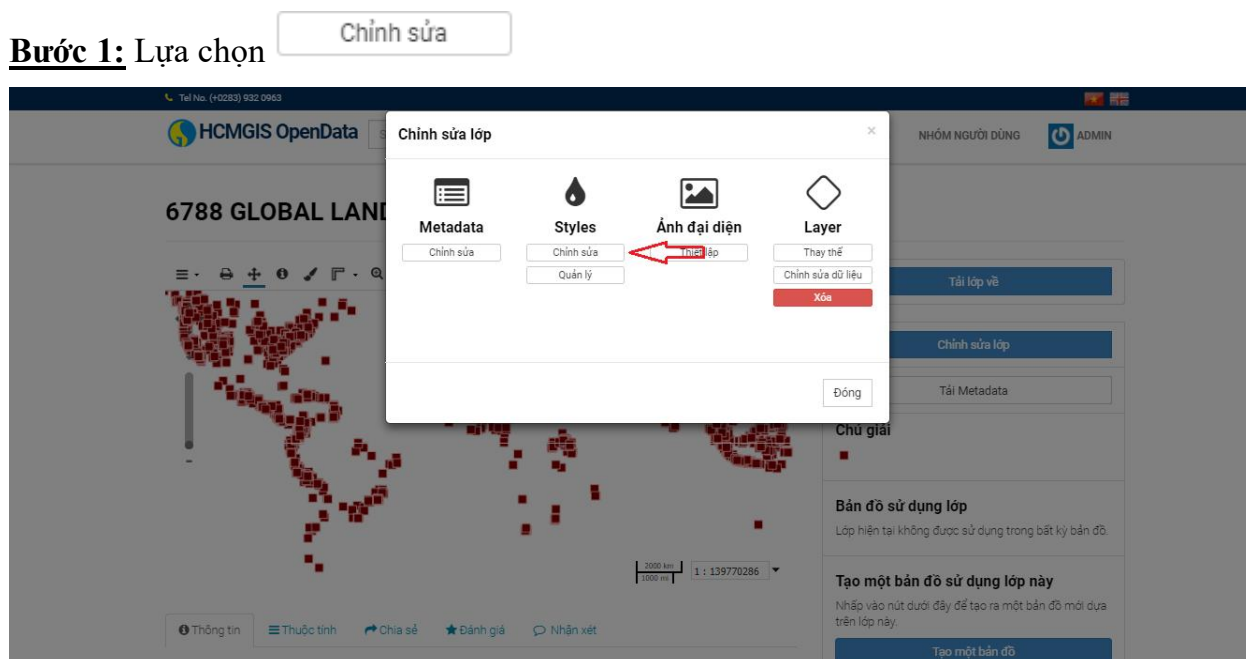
Bước 1: Lựa chọn Chỉnh sửa

Tel No. (+0283) 932 0963

HCMGIS OpenData

NHÓM NGƯỜI DÙNG ADMIN

6788 GLOBAL LAND

Chỉnh sửa lớp ×

Metadata
Chỉnh sửa

Styles
Chỉnh sửa
Quản lý

Ảnh đại diện
Thiết lập

Layer
Thay thế
Chỉnh sửa dữ liệu
Xóa

Đóng

Tải lớp về

Chỉnh sửa lớp

Tải Metadata

Chú giải

Bản đồ sử dụng lớp
Lớp hiện tại không được sử dụng trong bất kỳ bản đồ.

Tạo một bản đồ sử dụng lớp này
Nhấp vào nút dưới đây để tạo ra một bản đồ mới dựa trên lớp này.

Tạo một bản đồ

2000 km
1000 mi
1 : 139770286

Thông tin | Thuộc tính | Chia sẻ | Đánh giá | Nhận xét